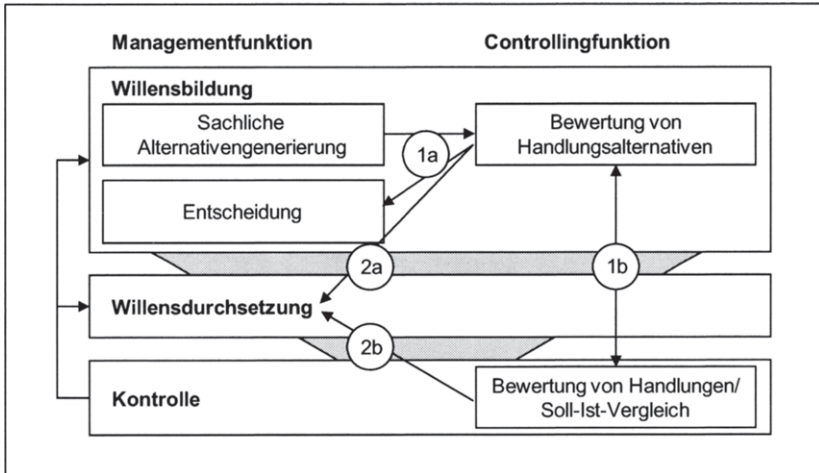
Managementfunktion

Controllingfunktion

Willensbildung

Sachliche Alternativengenerierung

1a

Bewertung von Handlungsalternativen

Entscheidung

2a

1b

Willensdurchsetzung

2b

Kontrolle

Bewertung von Handlungen/ Soll-Ist-Vergleich